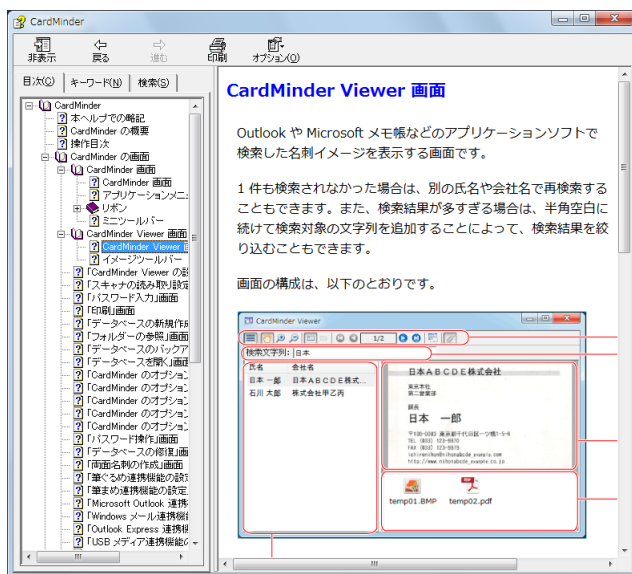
CardMinder

非表示　戻る　進む　印刷　オプション(O)

目次(C)　キーワード(N)　検索(S)

CardMinder
本ヘルプでの略記
CardMinder の概要
操作目次
CardMinder の画面
CardMinder 画面
CardMinder 画面
アプリケーションメニ
リボン
ミニツールバー
CardMinder Viewer 画面
CardMinder Viewer 画
イメージツールバー
「CardMinder Viewer の設
「スキャナの読み取り設定
「パスワード入力」画面
「印刷」画面
「データベースの新規作成
「フォルダーの参照」画面
「データベースのバックア
「データベースを開く」画面
「CardMinder のオプショ
「CardMinder のオプショ
「CardMinder のオプショ
「CardMinder のオプショ
「CardMinder のオプショ
「パスワード操作」画面
「データベースの修復」画
「両面名刺の作成」画面
「筆ぐるめ連携機能の設定
「筆まめ連携機能の設定
「Microsoft Outlook 連携
「Windows メール連携機
「Outlook Express 連携機
「USB メディア連携機能の

CardMinder Viewer 画面

Outlook や Microsoft メモ帳などのアプリケーションソフトで検索した名刺イメージを表示する画面です。

1 件も検索されなかった場合は、別の氏名や会社名で再検索することもできます。また、検索結果が多すぎる場合は、半角空白に続けて検索対象の文字列を追加することによって、検索結果を絞り込むこともできます。

画面の構成は、以下のとおりです。

CardMinder Viewer
1/2
検索文字列: 日本
| 氏名 | 会社名 |
|---|---|
| 日本 一郎 | 日本ＡＢＣＤＥ株式... |
| 石川 太郎 | 株式会社甲乙丙 |

日本ＡＢＣＤＥ株式会社
東京本社
第二営業部
課長
日本　一郎
〒100-0000 東京都千代田区一ツ橋1-1-6
TEL (03) 123-9870
FAX (03) 123-9879
ichiro@nihonabcde_example.com
http://www.nihonabcde_example.co.jp

temp01.BMP　temp02.pdf